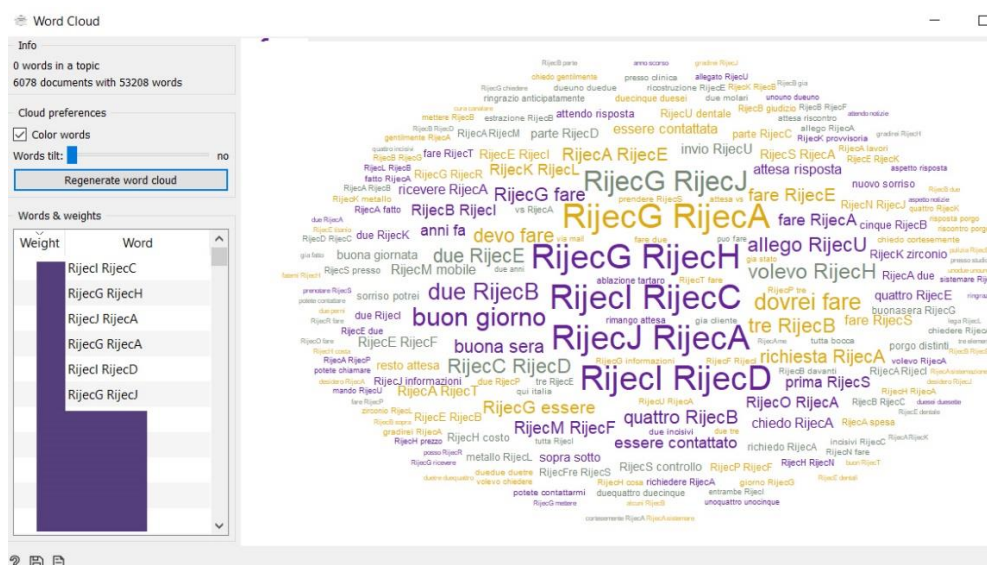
Word Cloud

Info
0 words in a topic
6078 documents with 53208 words

Cloud preferences
Color words
Words tilt: no
Regenerate word cloud

Words & weights

| Weight | Word |
|---|---|
| | RijecI RijecC |
| | RijecG RijecH |
| | RijecJ RijecA |
| | RijecG RijecA |
| | RijecI RijecD |
| | RijecG RijecJ |

RijecG RijecA
RijecG RijecH
RijecI RijecC
RijecJ RijecA
RijecI RijecD
RijecG RijecJ
buon giorno
due RijecB
dovrei fare
allego RijecU
volevo RijecH
devo fare
due RijecE
tre RijecB
richiesta RijecA
buona sera
RijecC RijecD
prima RijecS
quattro RijecB
essere contattato
RijecG essere
RijecM RijecF
RijecA RijecE
essere contattata
attesa risposta
fare RijecE
fare RijecA
RijecB RijecI
ricevere RijecA
RijecK RijecA
RijecG fare
anni fa
buona giornata
RijecM mobile
invio RijecU
RijecS RijecA
nuovo sorriso
RijecK zirconio
quattro RijecE
fare RijecS
RijecO RijecA
chiedo RijecA
parte RijecD
attendo risposta
RijecU dentale
parte RijecC
chiedo gentilmente
ringrazio anticipatamente
duecinque duesei
RijecE RijecI
fare RijecT
RijecG RijecR
RijecE RijecF
resto attesa
RijecJ informazioni
RijecA RijecT
RijecE RijecB
RijecH costo
sopra sotto
RijecS controllo
RijecP RijecF
RijecH RijecN
metallo RijecL
RijecFre RijecS
due RijecI
sorriso potrei
RijecS presso
due RijecK
richiedo RijecA
porgo distinti
buonasera RijecG
cinque RijecB
RijecA due
ablazione tartaro
rimango attesa
gia cliente
tutta bocca
RijecA RijecM
estrazione RijecB
presso clinica
allegato RijecU
due molari
attesa riscontro
allego RijecA
RijecK provvisoria
aspetto risposta
incisivi RijecC
potete contattarmi
duequattro duecinque
entrambe RijecI
unoquattro unocinque
giorno RijecG
RijecH cosa
richiedere RijecA
volevo chiedere
duedue duetre
tutta RijecI
qui italia
tre RijecE
due RijecP
potete chiamare
RijecA RijecP
RijecB davanti
RijecF RijecI
RijecG informazioni
RijecT fare
RijecA spesa
RijecB RijecC
volevo RijecA